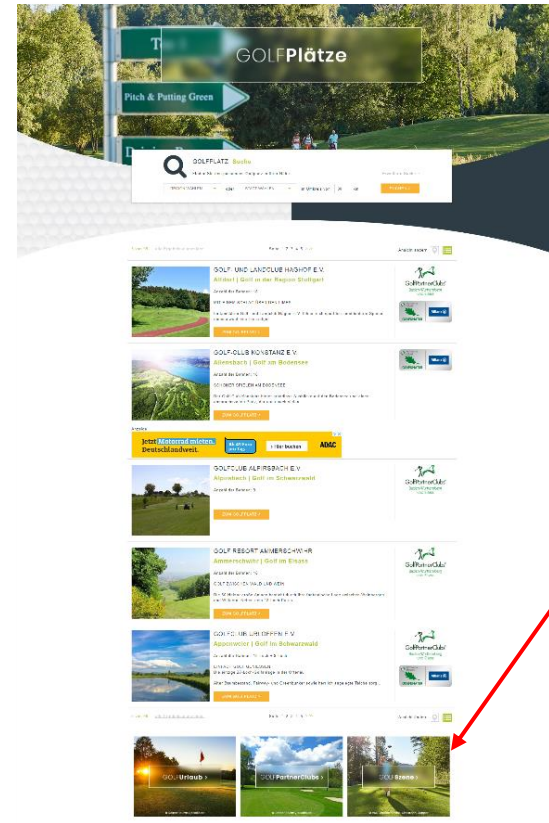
GOLFPlätze

Pitch & Putting Green

GOLFPLATZ Suche

GOLF- UND LANDCLUB HAGHOF E.V.
Alfdorf | Golf in der Region Stuttgart

ZUM GOLFPLATZ >

GolfPartnerClub

GOLF-CLUB KONSTANZ E.V.
Allensbach | Golf am Bodensee

ZUM GOLFPLATZ >

Anzeige
Jetzt Motorrad mieten. Deutschlandweit.
Jetzt buchen
ADAC

GOLFCLUB ALPIRSBACH E.V.
Alpirsbach | Golf im Schwarzwald

ZUM GOLFPLATZ >

GolfPartnerClub

GOLF RESORT AMMERSCHWIHR
Ammerschwihr | Golf im Elsass

ZUM GOLFPLATZ >

GolfPartnerClub

GOLFCLUB URLOFFEN E.V.
Appenweier | Golf im Schwarzwald

ZUM GOLFPLATZ >

GolfPartnerClub

GOLFUrlaub >
GOLFPartnerClubs >
GOLFSzene >